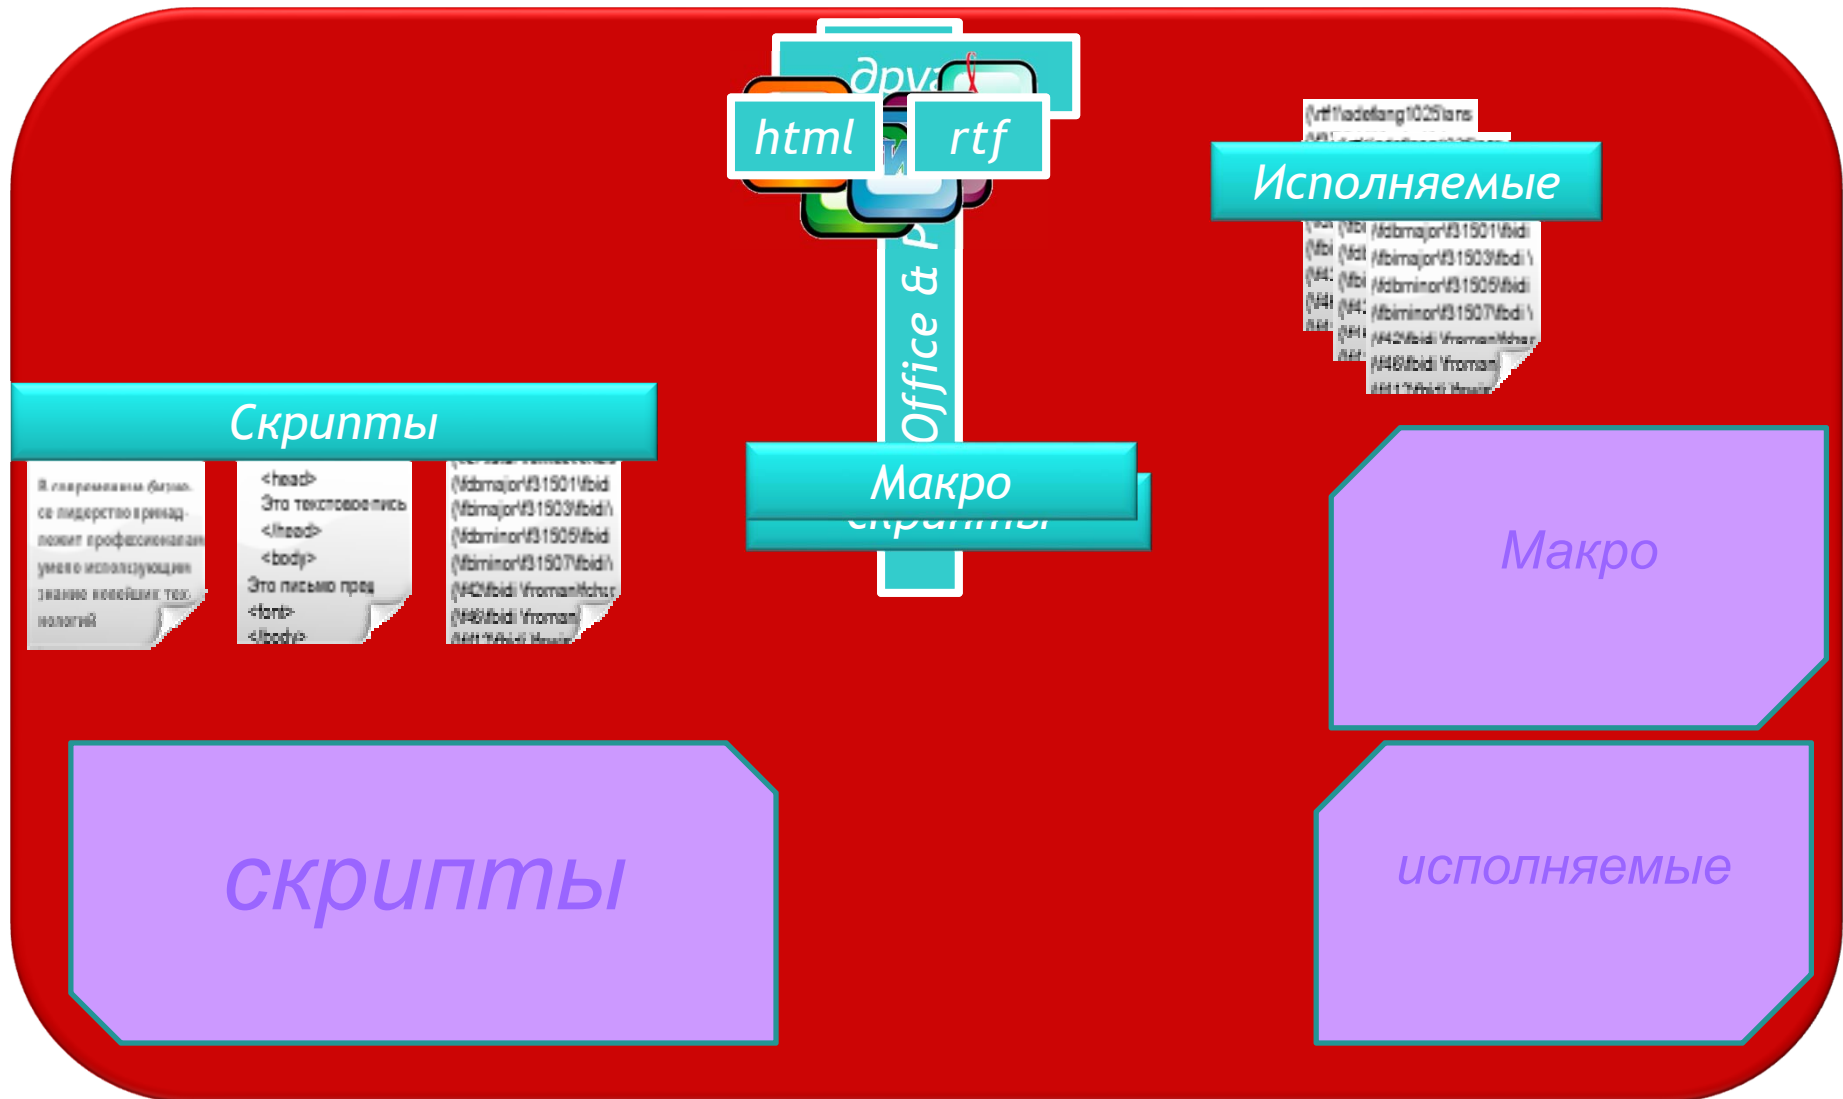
друг

html

rtf

Office & P

{\rtf1\adeflang1025\ans

Исполняемые

{\fdbmajor\f31501\fbidi
{\fbimajor\f31503\fbidi
{\fdbminor\f31505\fbidi
{\fbiminor\f31507\fbidi
{\f42\fbidi \froman\fchar
{\f46\fbidi \froman

Скрипты

В современном бизнесе лидерство принадлежит профессионалам умело использующим знание новейших технологий

<head>
Это текстовое письмо
</head>
<body>
Это письмо пред
<font>
</body>

{\fdbmajor\f31501\fbidi
{\fbimajor\f31503\fbidi
{\fdbminor\f31505\fbidi
{\fbiminor\f31507\fbidi
{\f42\fbidi \froman\fchar
{\f46\fbidi \froman

Макро
скрипты

Макро

скрипты

исполняемые